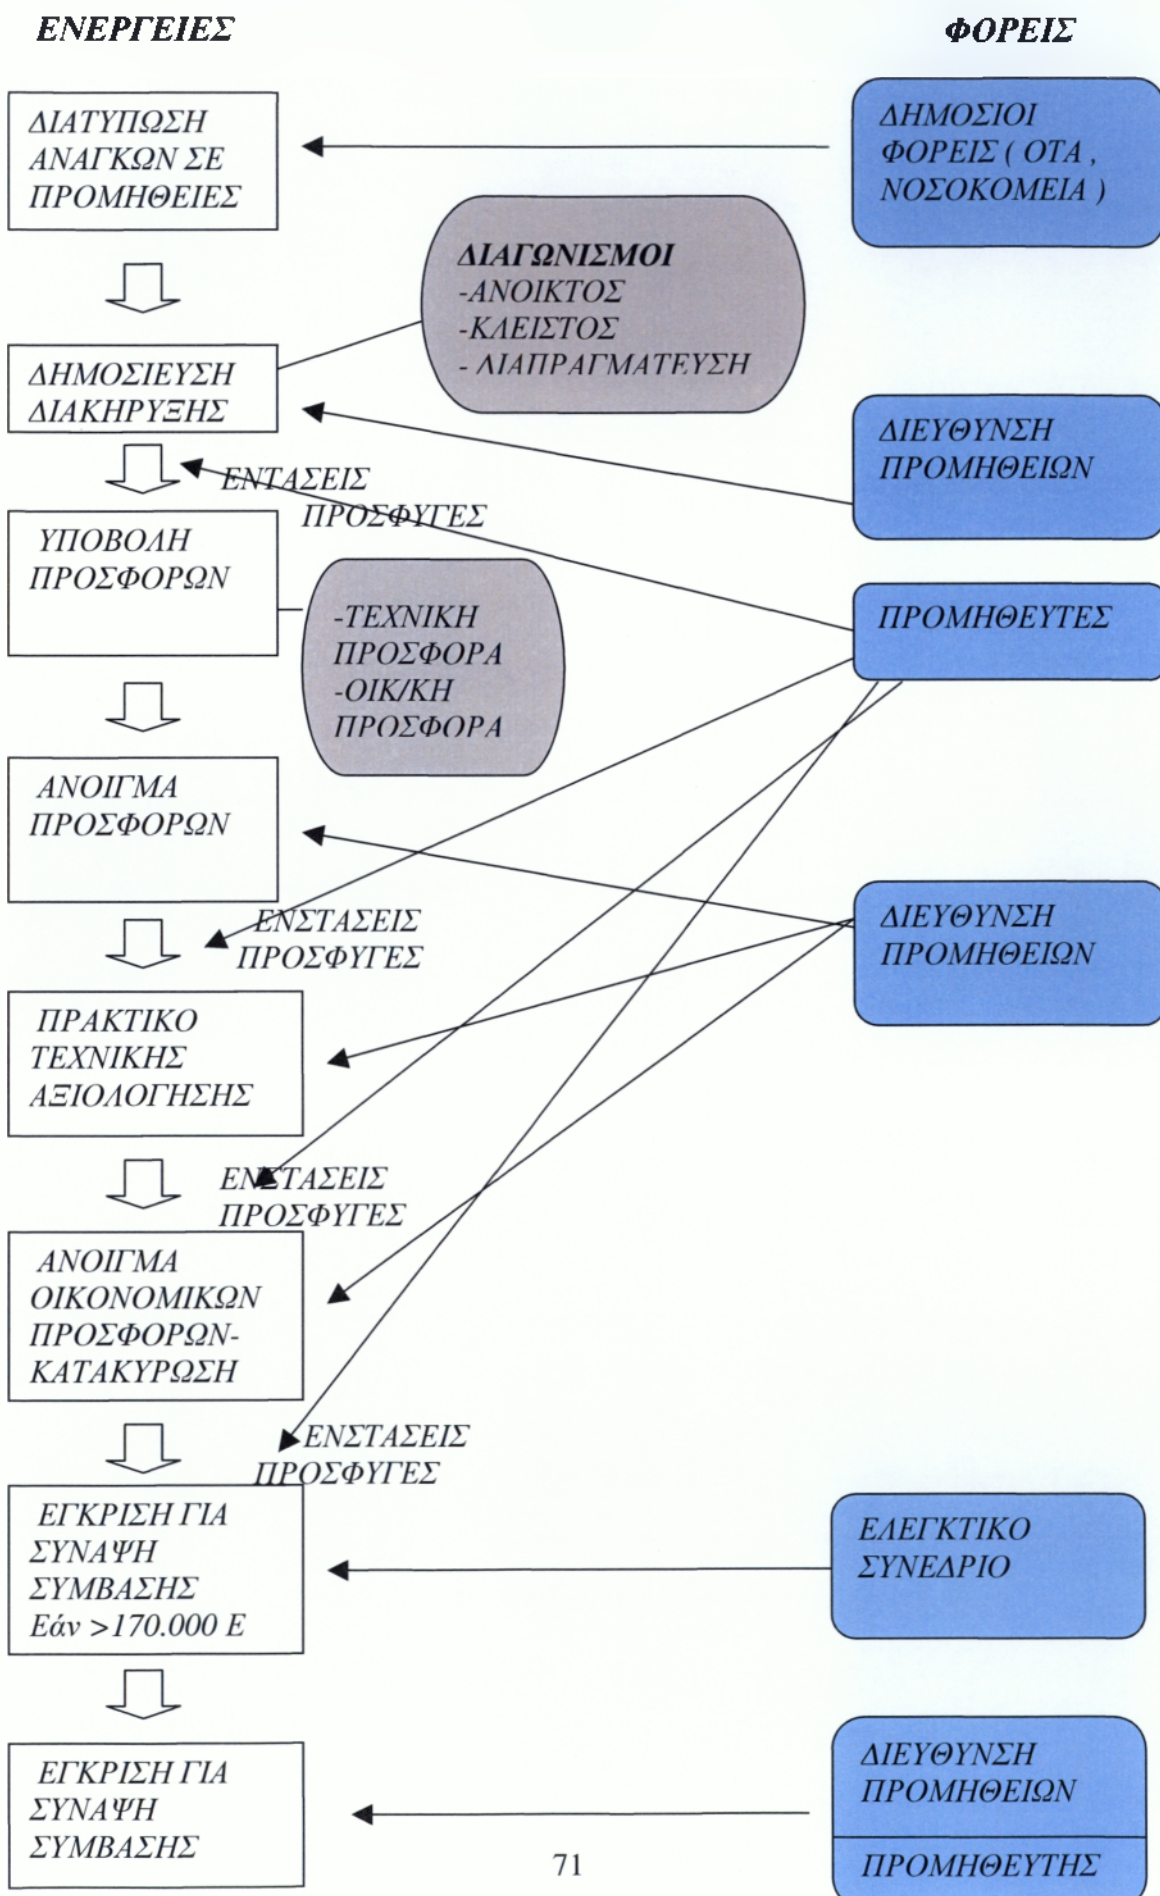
ΕΝΕΡΓΕΙΕΣ

ΦΟΡΕΙΣ

ΔΙΑΤΥΠΩΣΗ ΑΝΑΓΚΩΝ ΣΕ ΠΡΟΜΗΘΕΙΕΣ

ΔΗΜΟΣΙΟΙ ΦΟΡΕΙΣ ( ΟΤΑ , ΝΟΣΟΚΟΜΕΙΑ )

ΔΙΑΓΩΝΙΣΜΟΙ
-ΑΝΟΙΚΤΟΣ
-ΚΛΕΙΣΤΟΣ
- ΔΙΑΠΡΑΓΜΑΤΕΥΣΗ

ΔΗΜΟΣΙΕΥΣΗ ΔΙΑΚΗΡΥΞΗΣ

ΔΙΕΥΘΥΝΣΗ ΠΡΟΜΗΘΕΙΩΝ

ΕΝΤΑΣΕΙΣ ΠΡΟΣΦΥΓΕΣ

ΥΠΟΒΟΛΗ ΠΡΟΣΦΟΡΩΝ

-ΤΕΧΝΙΚΗ ΠΡΟΣΦΟΡΑ
-ΟΙΚ/ΚΗ ΠΡΟΣΦΟΡΑ

ΠΡΟΜΗΘΕΥΤΕΣ

ΑΝΟΙΓΜΑ ΠΡΟΣΦΟΡΩΝ

ΕΝΣΤΑΣΕΙΣ ΠΡΟΣΦΥΓΕΣ

ΔΙΕΥΘΥΝΣΗ ΠΡΟΜΗΘΕΙΩΝ

ΠΡΑΚΤΙΚΟ ΤΕΧΝΙΚΗΣ ΑΞΙΟΛΟΓΗΣΗΣ

ΕΝΣΤΑΣΕΙΣ ΠΡΟΣΦΥΓΕΣ

ΑΝΟΙΓΜΑ ΟΙΚΟΝΟΜΙΚΩΝ ΠΡΟΣΦΟΡΩΝ-ΚΑΤΑΚΥΡΩΣΗ

ΕΝΣΤΑΣΕΙΣ ΠΡΟΣΦΥΓΕΣ

ΕΓΚΡΙΣΗ ΓΙΑ ΣΥΝΑΨΗ ΣΥΜΒΑΣΗΣ Εάν >170.000 Ε

ΕΛΕΓΚΤΙΚΟ ΣΥΝΕΔΡΙΟ

ΕΓΚΡΙΣΗ ΓΙΑ ΣΥΝΑΨΗ ΣΥΜΒΑΣΗΣ

ΔΙΕΥΘΥΝΣΗ ΠΡΟΜΗΘΕΙΩΝ

ΠΡΟΜΗΘΕΥΤΗΣ

71